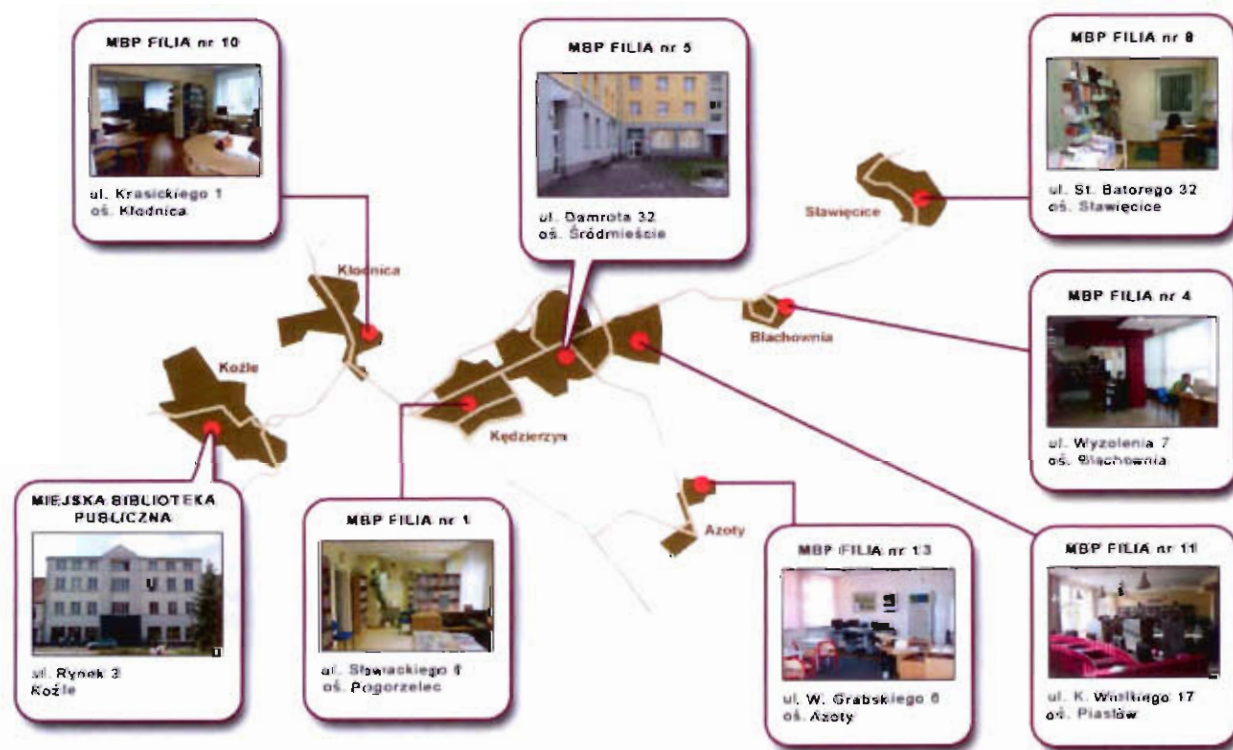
MBP FILIA nr 10

ul. Krasickiego 1
oś. Kłodnica

MBP FILIA nr 5

ul. Damrota 32
oś. Śródmieście

MBP FILIA nr 8

ul. St. Batorego 32
oś. Sławięcice

Sławięcice

Kłodnica

MBP FILIA nr 4

Blachownia

ul. Wyzwolenia 7
oś. Blachownia

Koźle

Kędzierzyn

MIEJSKA BIBLIOTEKA PUBLICZNA

ul. Rynek 3
Koźle

MBP FILIA nr 1

ul. Słowackiego 6
oś. Pogorzelec

Azoty

MBP FILIA nr 13

ul. W. Grabskiego 6
oś. Azoty

MBP FILIA nr 11

ul. K. Wielkiego 17
oś. Piastów